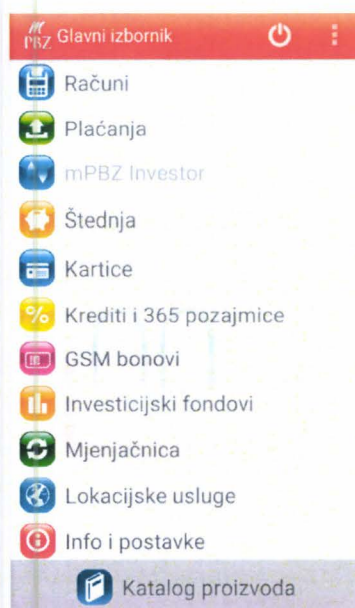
m PBZ Glavni izbornik

Računi

Plaćanja

mPBZ Investor

Štednja

Kartice

Krediti i 365 pozajmice

GSM bonovi

Investicijski fondovi

Mjenjačnica

Lokacijske usluge

Info i postavke

Katalog proizvoda